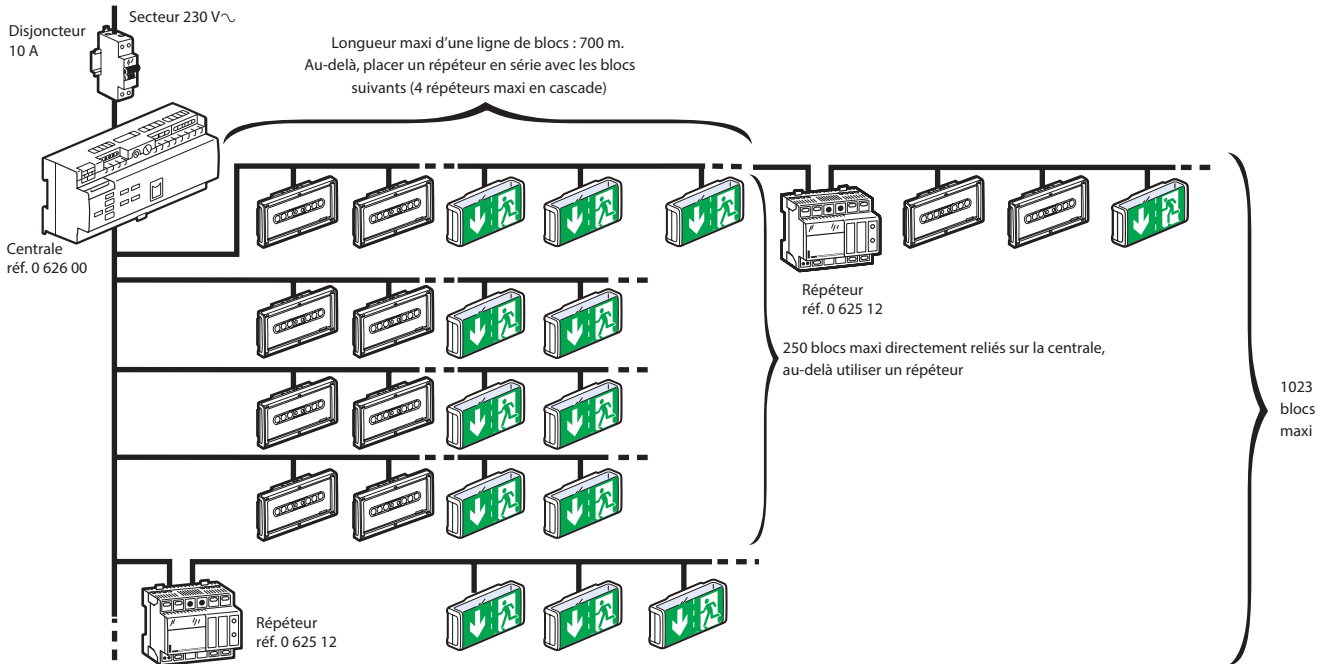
Disjoncteur
10 A

Secteur 230 V∿

Longueur maxi d'une ligne de blocs : 700 m.
Au-delà, placer un répéteur en série avec les blocs suivants (4 répéteurs maxi en cascade)

Centrale
réf. 0 626 00

Répéteur
réf. 0 625 12

250 blocs maxi directement reliés sur la centrale, au-delà utiliser un répéteur

1023 blocs maxi

Répéteur
réf. 0 625 12